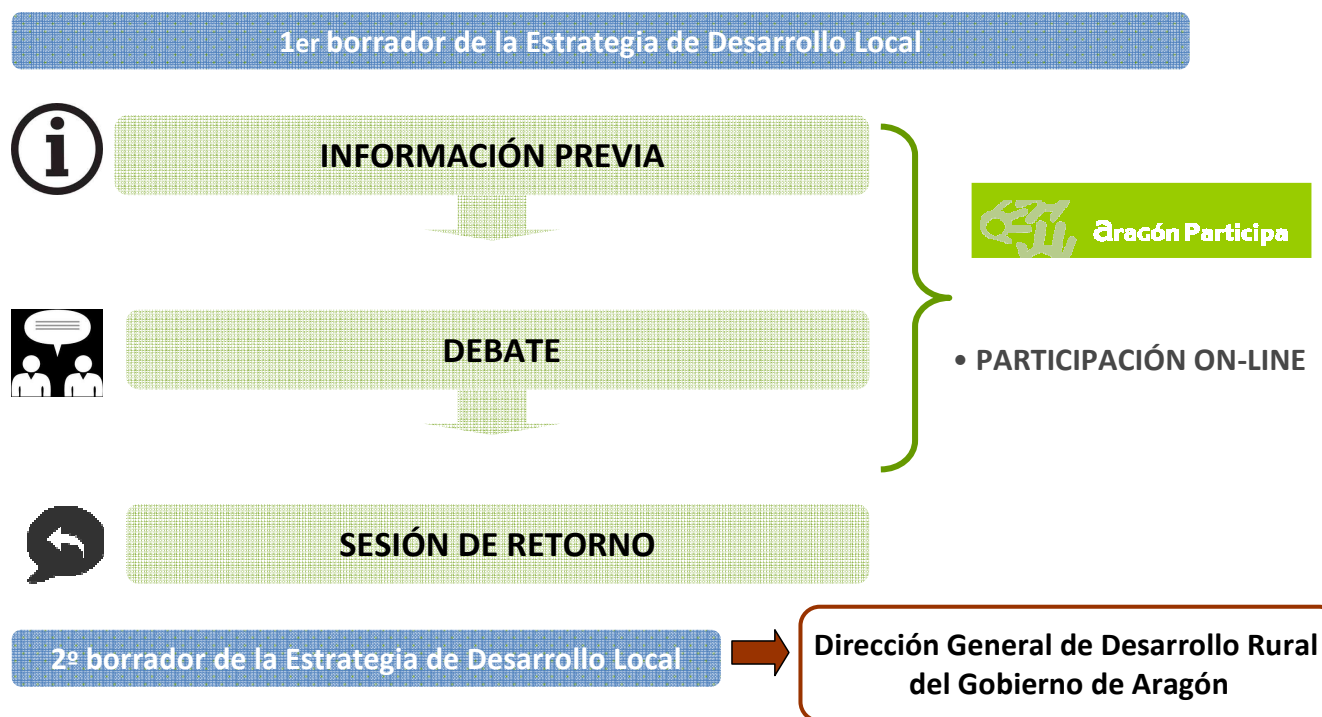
1er borrador de la Estrategia de Desarrollo Local

INFORMACIÓN PREVIA

DEBATE

SESIÓN DE RETORNO

aragón Participa

• PARTICIPACIÓN ON-LINE

2º borrador de la Estrategia de Desarrollo Local

Dirección General de Desarrollo Rural del Gobierno de Aragón